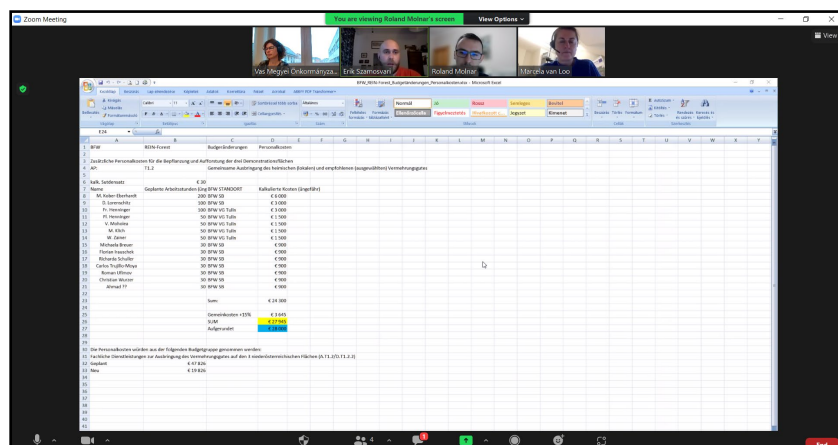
Zoom Meeting

You are viewing Roland Molnar's screen

View Options

View

Vas Megyei Önkormányza...

Erik Szamosvari

Roland Molnar

Marcela van Loo

BFW_REIN-Forest_Budgetänderungen_Personalkostenplan - Microsoft Excel

Standard

Gut

Neutral

Schlecht

Ausgabe

Berechnung

Eingabe

Erklärender...

Zelle überprüfen

Verknüpfte Zelle

E24

| | A | B | C | D |
|---|---|---|---|---|
| 1 | BFW | REIN-Forest | Budgeränderungen | Personalkosten |
| 2 | | | | |
| 3 | Zusätzliche Personalkosten für die Bepflanzung und Aufforstung der drei Demonstrationsflächen | | | |
| 4 | AP: | T1.2 | Gemeinsame Ausbringung des heimischen (lokalen) und empfohlenen (ausgewählten) Vermehrungsgutes | |
| 5 | | | | |
| 6 | kalk. Satz | € 30 | | |
| 7 | Name | Geplante Arbeitsstunden (Org | BFW STANDORT | Kalkulierte Kosten (ungefähr) |
| 8 | M. Koller-Eberhardt | 200 | BFW SB | € 6 000 |
| 9 | D. Lorenschitz | 100 | BFW SB | € 3 000 |
| 10 | Fr. Henninger | 100 | BFW VG Tulln | € 3 000 |
| 11 | Fl. Henninger | 50 | BFW VG Tulln | € 1 500 |
| 12 | V. Mohelna | 50 | BFW VG Tulln | € 1 500 |
| 13 | M. Klein | 50 | BFW VG Tulln | € 1 500 |
| 14 | W. Zainer | 50 | BFW VG Tulln | € 1 500 |
| 15 | Michaela Breuer | 30 | BFW SB | € 900 |
| 16 | Florian Irauschek | 30 | BFW SB | € 900 |
| 17 | Richarda Schuller | 30 | BFW SB | € 900 |
| 18 | Carlos Trujillo-Moya | 30 | BFW SB | € 900 |
| 19 | Roman Ulrinov | 30 | BFW SB | € 900 |
| 20 | Christian Wurzer | 30 | BFW SB | € 900 |
| 21 | Ahmad ?? | 30 | BFW SB | € 900 |
| 22 | | | | |
| 23 | | | Sum: | € 24 300 |
| 24 | | | | |
| 25 | | | Gemeinkosten +15% | € 3 645 |
| 26 | | | SUM | € 27 945 |
| 27 | | | Aufgerundet | € 28 000 |
| 28 | | | | |
| 29 | | | | |
| 30 | Die Personalkosten würden aus der folgenden Budgetgruppe genommen werden: | | | |
| 31 | Fachliche Dienstleistungen zur Ausbringung des Vermehrungsgutes auf den 3 niederösterreichischen Flächen (A.T1.2/D.T1.2.2) | | | |
| 32 | Geplant | € 47 826 | | |
| 33 | Neu | € 19 826 | | |

End